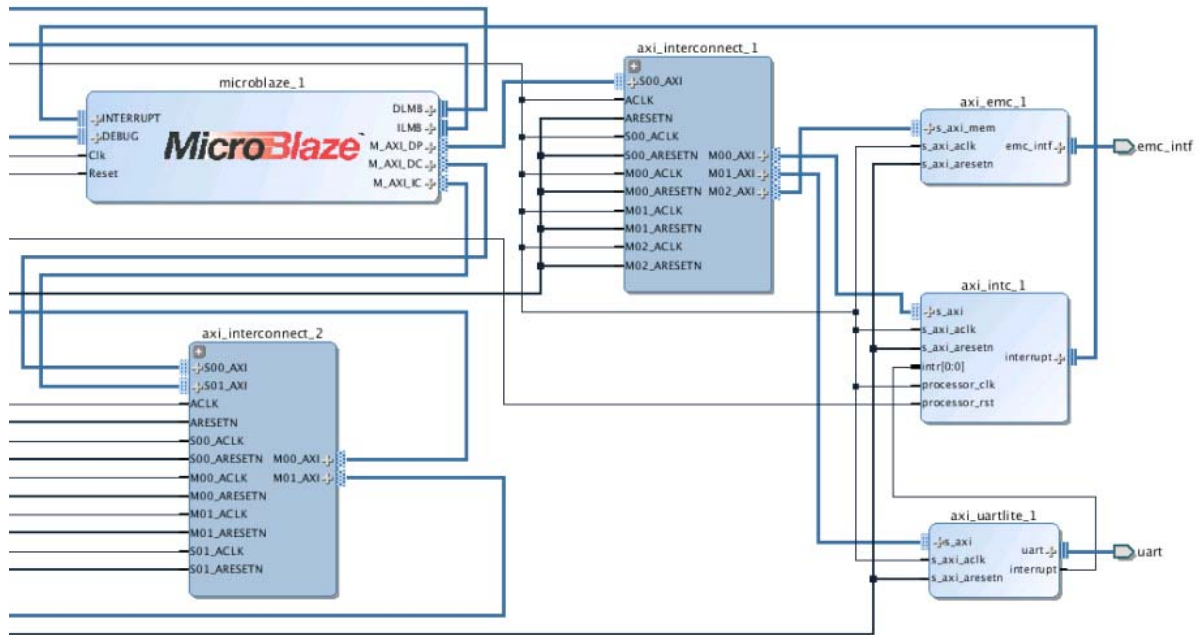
microblaze_1

INTERRUPT
DEBUG
Clk
Reset

MicroBlaze

DLMB
ILMB
M_AXI_DP
M_AXI_DC
M_AXI_IC

axi_interconnect_1

S00_AXI
ACLK
ARESETN
S00_ACLK
S00_ARESETN
M00_ACLK
M00_ARESETN
M01_ACLK
M01_ARESETN
M02_ACLK
M02_ARESETN
M00_AXI
M01_AXI
M02_AXI

axi_emc_1

s_axi_mem
s_axi_aclk
s_axi_aresetn
emc_intf

emc_intf

axi_intc_1

s_axi
s_axi_aclk
s_axi_aresetn
intr[0:0]
processor_clk
processor_rst
interrupt

axi_interconnect_2

S00_AXI
S01_AXI
ACLK
ARESETN
S00_ACLK
S00_ARESETN
M00_ACLK
M00_ARESETN
M01_ACLK
M01_ARESETN
S01_ACLK
S01_ARESETN
M00_AXI
M01_AXI

axi_uartlite_1

s_axi
s_axi_aclk
s_axi_aresetn
uart
interrupt

uart